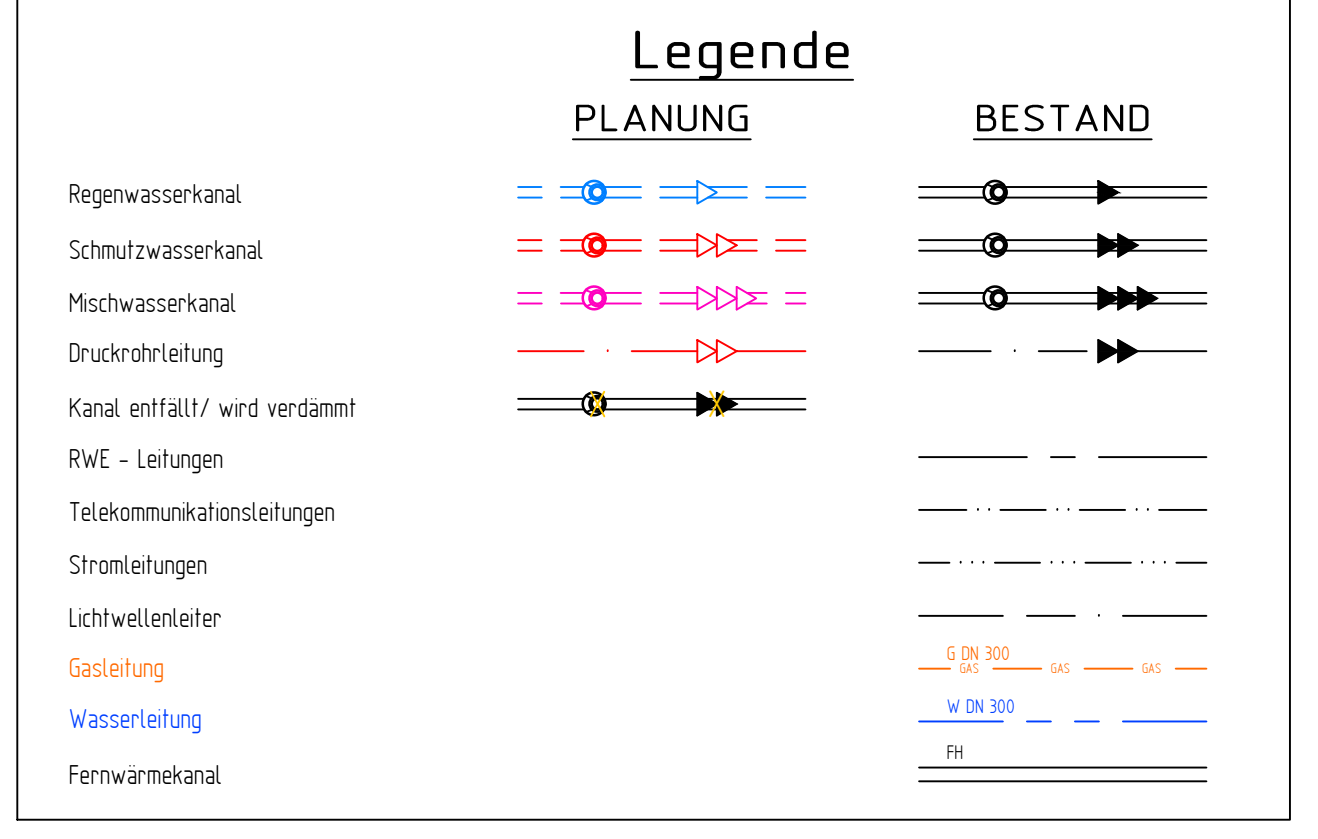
Legende

PLANUNG

BESTAND

Regenwasserkanal

Schmutzwasserkanal

Mischwasserkanal

Druckrohrleitung

Kanal entfällt/ wird verdämmt

RWE - Leitungen

Telekommunikationsleitungen

Stromleitungen

Lichtwellenleiter

Gasleitung

G DN 300
GAS GAS GAS

Wasserleitung

W DN 300

Fernwärmekanal

FH